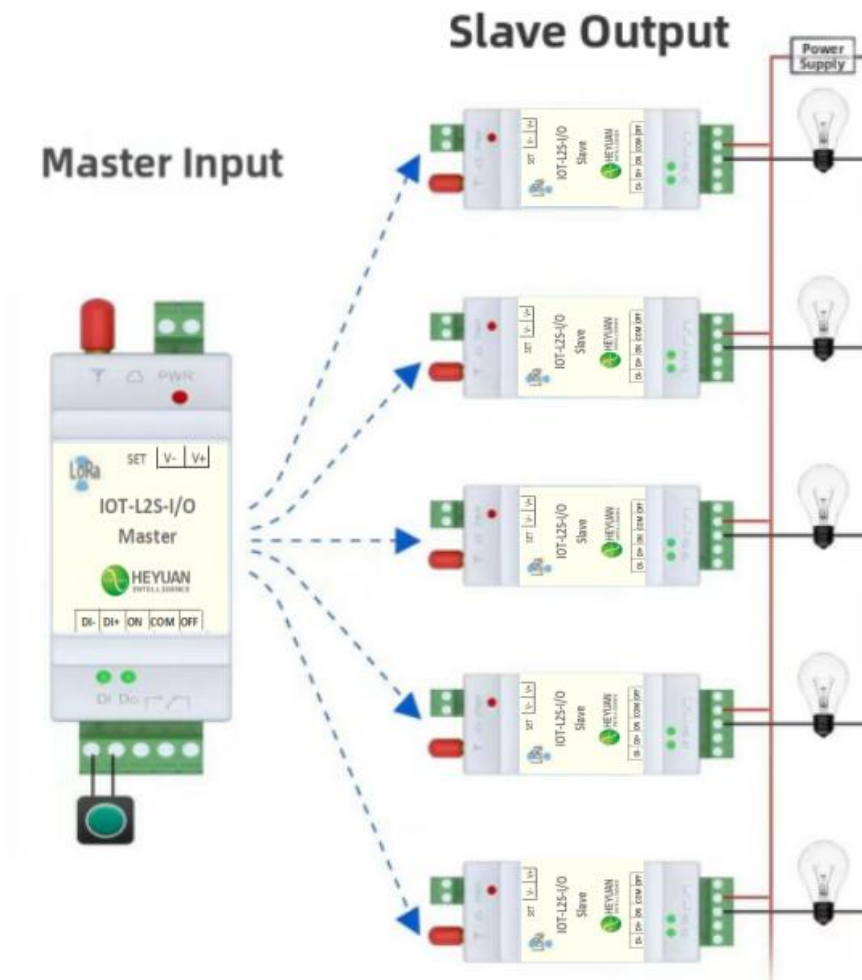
Slave Output

Power Supply

Master Input

PWR

LoRa

SET V- V+

IOT-L2S-I/O

Master

HEYUAN

INTELLIGENCE

DI- DI+ ON COM OFF

DI DO

SET V- V+

IOT-L2S-I/O

Slave

HEYUAN

DI- DI+ ON COM OFF

SET V- V+

IOT-L2S-I/O

Slave

HEYUAN

DI- DI+ ON COM OFF

SET V- V+

IOT-L2S-I/O

Slave

HEYUAN

DI- DI+ ON COM OFF

SET V- V+

IOT-L2S-I/O

Slave

HEYUAN

DI- DI+ ON COM OFF

SET V- V+

IOT-L2S-I/O

Slave

HEYUAN

DI- DI+ ON COM OFF